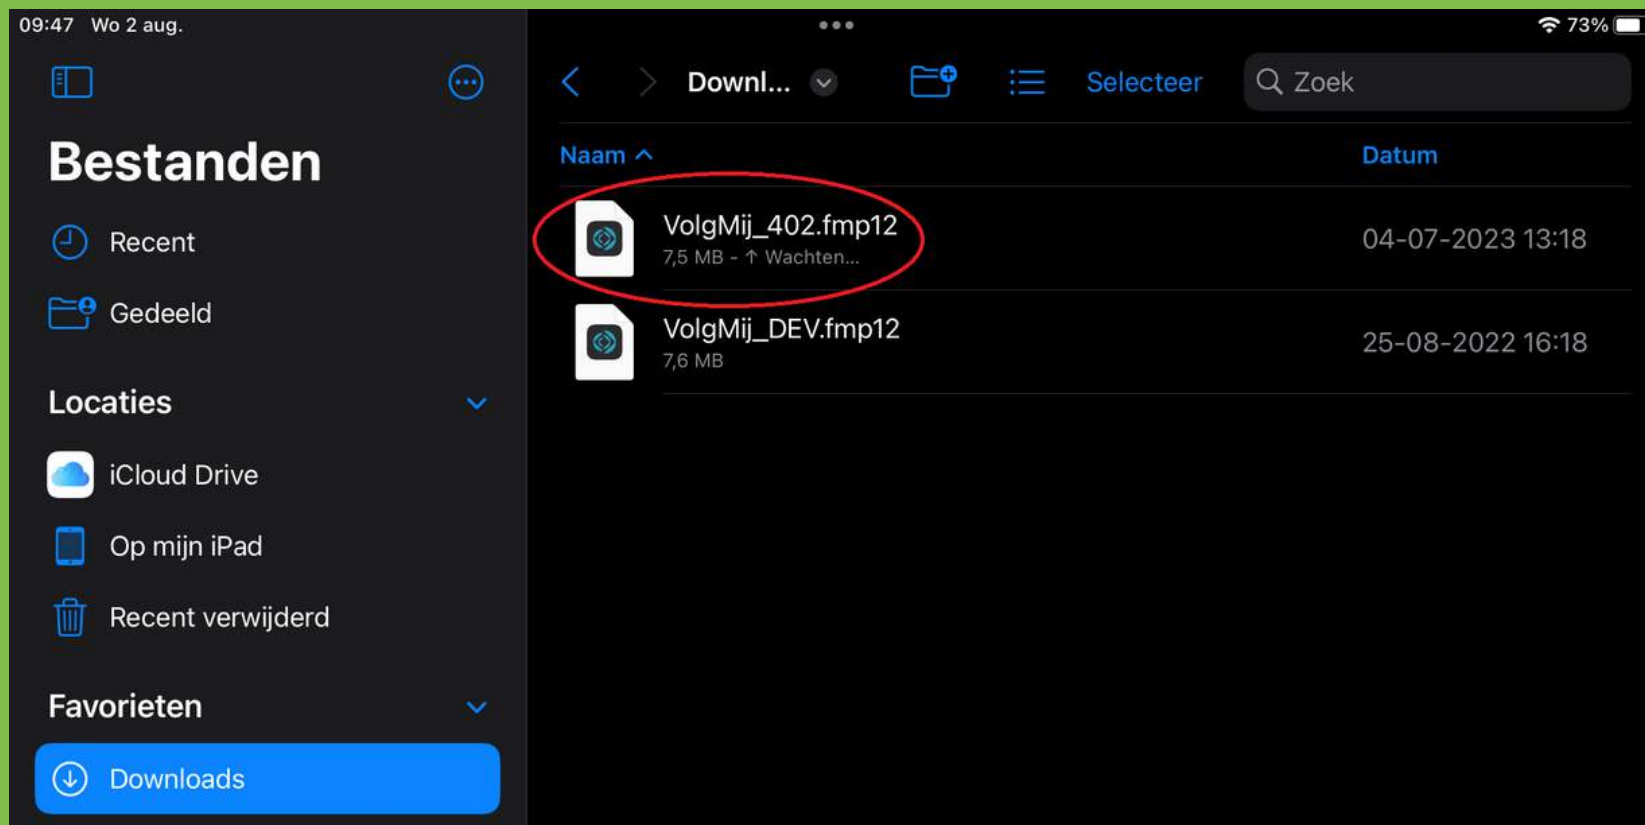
09:47 Wo 2 aug.

73%

Bestanden

Recent

Gedeeld

Locaties

iCloud Drive

Op mijn iPad

Recent verwijderd

Favorieten

Downloads

Downl...

Selecteer

Zoek

Naam

Datum

VolgMij_402.fmp12
7,5 MB - ↑ Wachten...

04-07-2023 13:18

VolgMij_DEV.fmp12
7,6 MB

25-08-2022 16:18